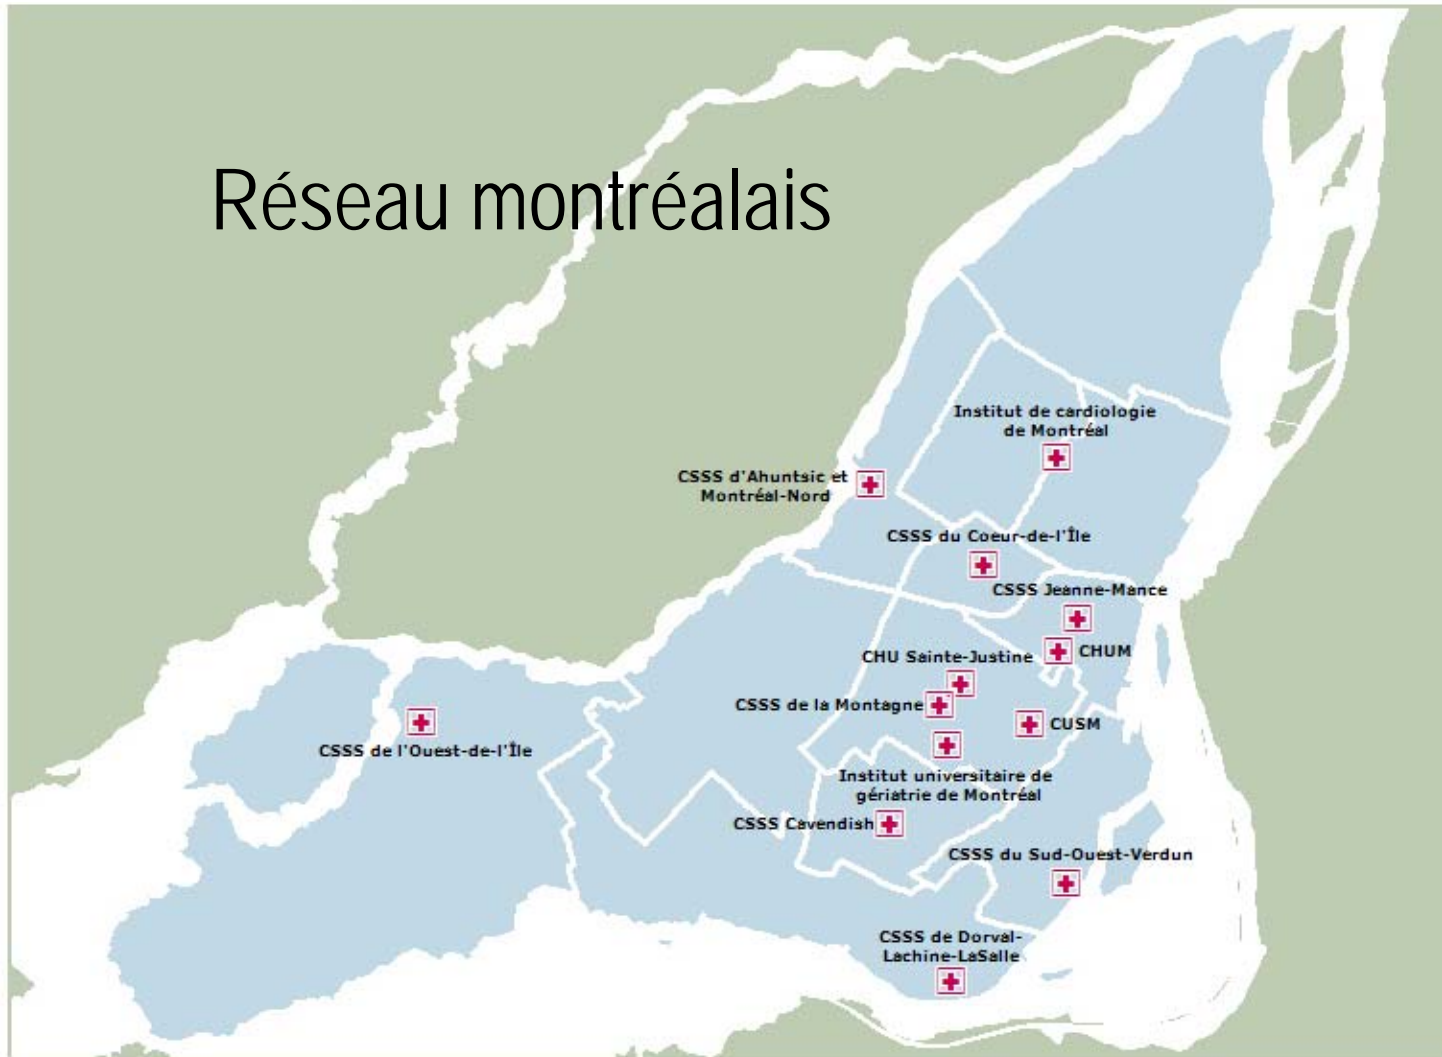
Réseau montréalais

Institut de cardiologie de Montréal

CSSS d'Ahuntsic et Montréal-Nord

CSSS du Coeur-de-l'Île

CSSS Jeanne-Mance

CHU Sainte-Justine

CHUM

CSSS de la Montagne

CUSM

CSSS de l'Ouest-de-l'Île

Institut universitaire de gériatrie de Montréal

CSSS Cavendish

CSSS du Sud-Ouest-Verdun

CSSS de Dorval-Lachine-LaSalle